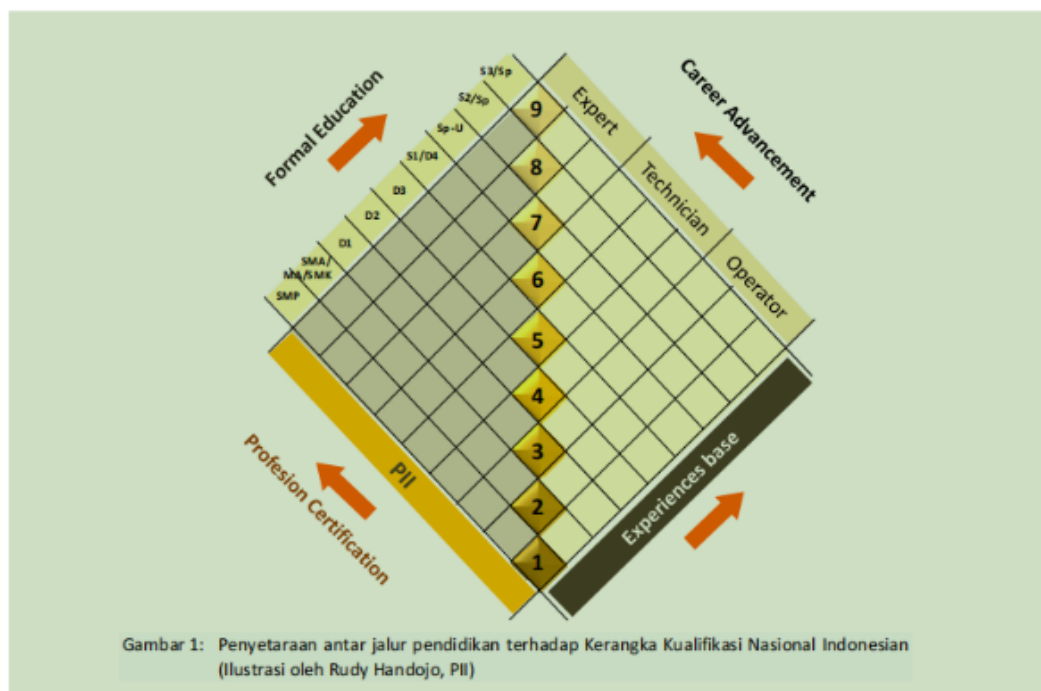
Formal Education

S3/Sp
S2/Sp
Sp-U
S1/D4
D3
D2
D1
SMA/MA/SMK
SMP

Career Advancement

Expert
Technician
Operator

9
8
7
6
5
4
3
2
1

Profesion Certification

PII

Experiences base

Gambar 1: Penyetaraan antar jalur pendidikan terhadap Kerangka Kualifikasi Nasional Indonesian (Ilustrasi oleh Rudy Handojo, PII)